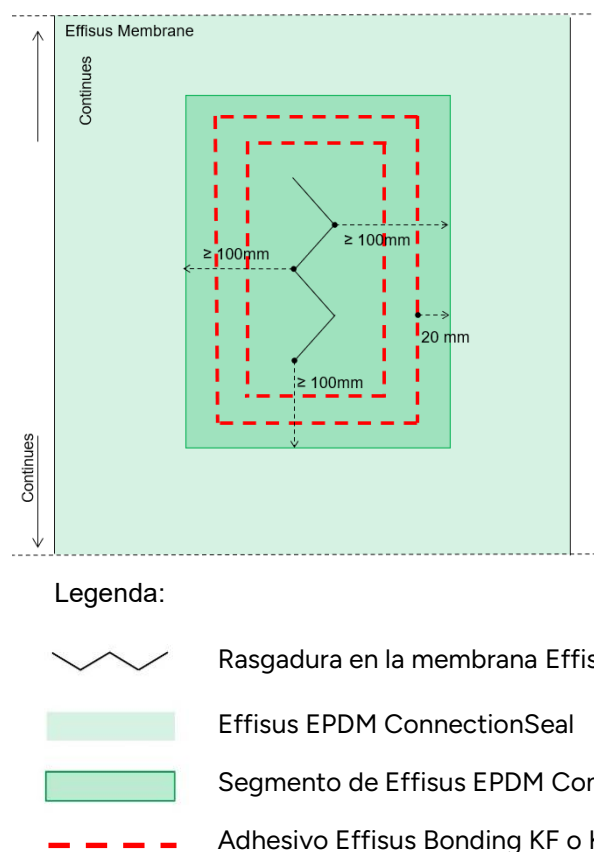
Effisus Membrane

Continues

≥ 100mm

≥ 100mm

20 mm

≥ 100mm

Continues

Legenda:

Rasgadura en la membrana Effis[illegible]

Effisus EPDM ConnectionSeal

Segmento de Effisus EPDM Con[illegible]

Adhesivo Effisus Bonding KF o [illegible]